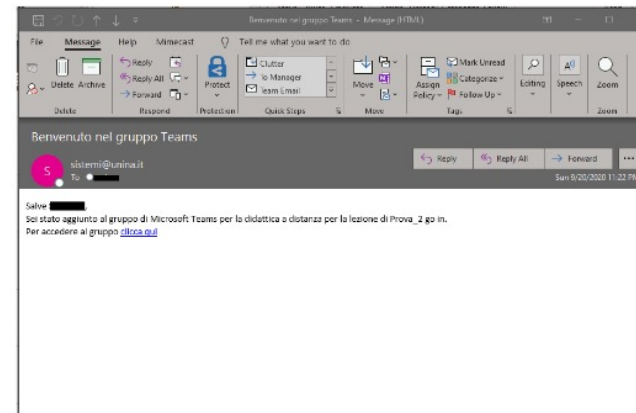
Benvenuto nel gruppo Teams - Message (HTML)

File Message Help Mimecast Tell me what you want to do

Delete Archive
Delete

Reply
Reply All
Forward
Respond

Protect
Protection

Clutter
To Manager
Team Email
Quick Steps

Move
Move

Assign Policy
Mark Unread
Categorize
Follow Up
Tags

Editing

Speech

Zoom
Zoom

Benvenuto nel gruppo Teams

S
sistemi@unina.it
To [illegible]

Reply
Reply All
Forward
...

Sun 9/20/2020 11:22 PM

Salve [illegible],
Sei stato aggiunto al gruppo di Microsoft Teams per la didattica a distanza per la lezione di Prova_2 go in.
Per accedere al gruppo clicca qui